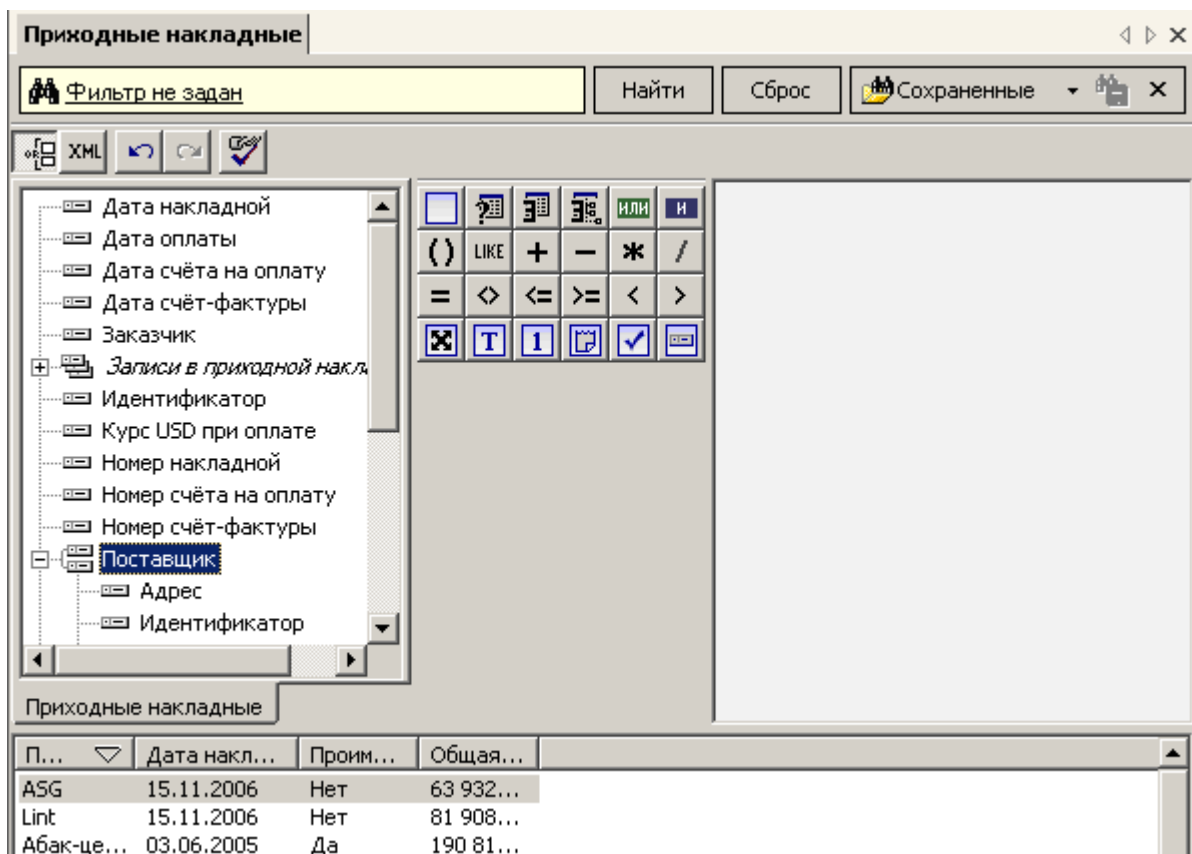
Приходные накладные

Фильтр не задан

Найти

Сброс

Сохраненные

XML

Дата накладной
Дата оплаты
Дата счёта на оплату
Дата счёт-фактуры
Заказчик
Записи в приходной накл
Идентификатор
Курс USD при оплате
Номер накладной
Номер счёта на оплату
Номер счёт-фактуры
Поставщик
Адрес
Идентификатор

ИЛИ
И
( )
LIKE
+
−
∗
/
=
<>
<=
>=
<
>
T
1

Приходные накладные

| П... | Дата накл... | Проим... | Общая... |
|---|---|---|---|
| ASG | 15.11.2006 | Нет | 63 932... |
| Lint | 15.11.2006 | Нет | 81 908... |
| Абак-це... | 03.06.2005 | Да | 190 81... |